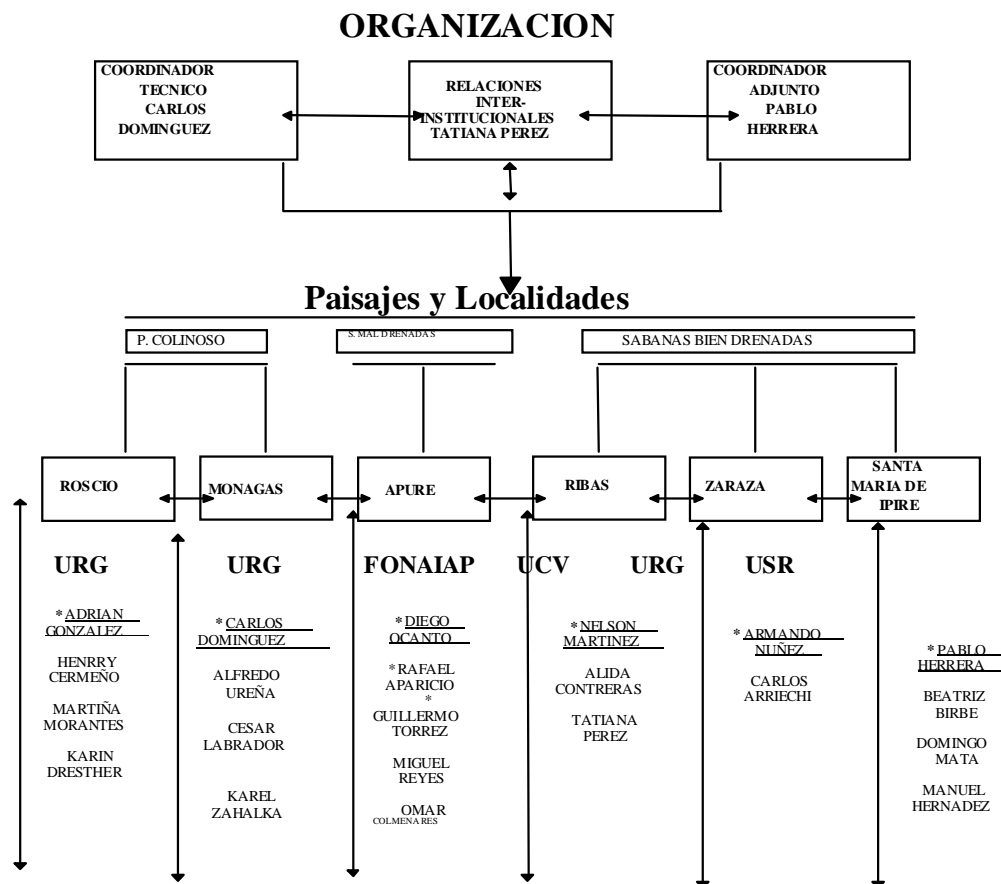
ORGANIZACION

COORDINADOR TECNICO CARLOS DOMINGUEZ

RELACIONES INTER-INSTITUCIONALES TATIANA PEREZ

COORDINADOR ADJUNTO PABLO HERRERA

Paisajes y Localidades

P. COLINOSO

S. MAL DRENADAS

SABANAS BIEN DRENADAS

ROSCIO

MONAGAS

APURE

RIBAS

ZARAZA

SANTA MARIA DE IPIRE

URG

URG

FONAIAP

UCV

URG

USR

*ADRIAN GONZALEZ

HENRRY CERMEÑO

MARTIÑA MORANTES

KARIN DRESTHER

*CARLOS DOMINGUEZ

ALFREDO UREÑA

CESAR LABRADOR

KAREL ZAHALKA

*DIEGO OCANTO

*RAFAEL APARICIO

*GUILLERMO TORREZ

MIGUEL REYES

OMAR COLMENARES

*NELSON MARTINEZ

ALIDA CONTRERAS

TATIANA PEREZ

*ARMANDO NUÑEZ

CARLOS ARRIECHI

*PABLO HERRERA

BEATRIZ BIRBE

DOMINGO MATA

MANUEL HERNADEZ